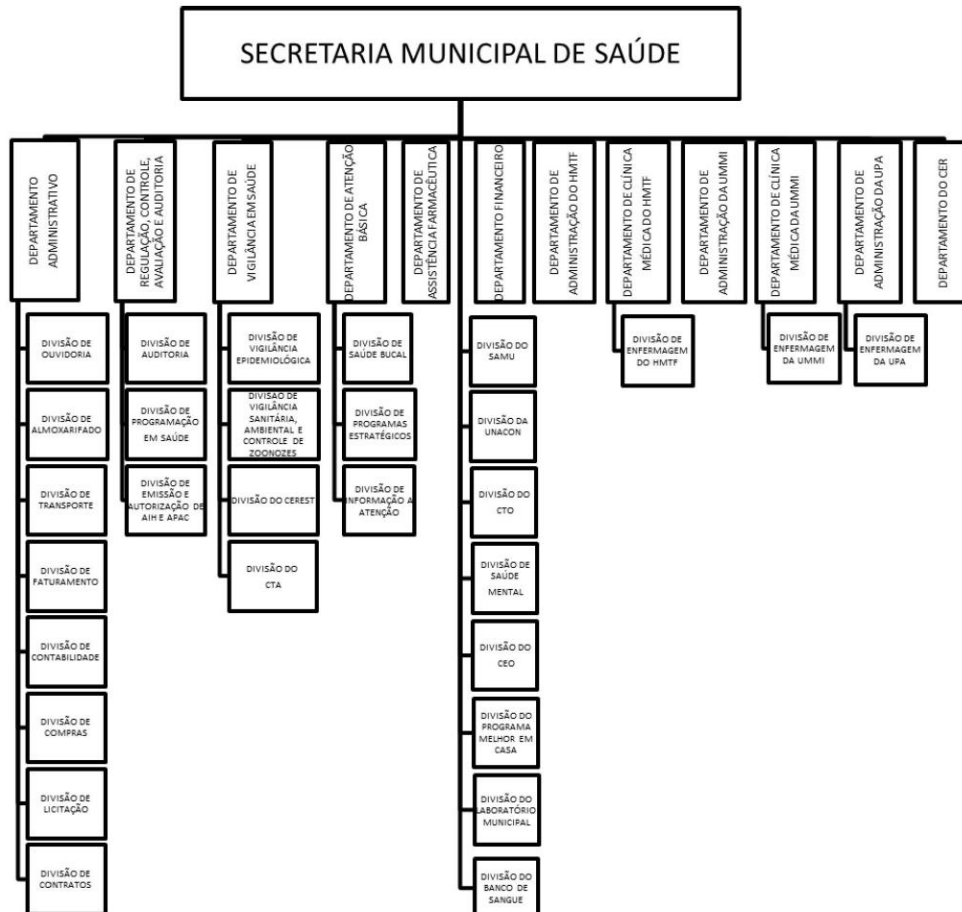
SECRETARIA MUNICIPAL DE SAÚDE

DEPARTAMENTO ADMINISTRATIVO

DIVISÃO DE OUVIDORIA

DIVISÃO DE ALMOXARIFADO

DIVISÃO DE TRANSPORTE

DIVISÃO DE FATURAMENTO

DIVISÃO DE CONTABILIDADE

DIVISÃO DE COMPRAS

DIVISÃO DE LICITAÇÃO

DIVISÃO DE CONTRATOS

DEPARTAMENTO DE REGULAÇÃO, CONTROLE, AVALIAÇÃO E AUDITORIA

DIVISÃO DE AUDITORIA

DIVISÃO DE PROGRAMAÇÃO EM SAÚDE

DIVISÃO DE EMISSÃO E AUTORIZAÇÃO DE AIH E APAC

DEPARTAMENTO DE VIGILÂNCIA EM SAÚDE

DIVISÃO DE VIGILÂNCIA EPIDEMIOLÓGICA

DIVISÃO DE VIGILÂNCIA SANITÁRIA, AMBIENTAL E CONTROLE DE ZOONOZES

DIVISÃO DO CEREST

DIVISÃO DO CTA

DEPARTAMENTO DE ATENÇÃO BÁSICA

DIVISÃO DE SAÚDE BUCAL

DIVISÃO DE PROGRAMAS ESTRATÉGICOS

DIVISÃO DE INFORMAÇÃO A ATENÇÃO

DEPARTAMENTO DE ASSISTÊNCIA FARMACÊUTICA

DEPARTAMENTO FINANCEIRO

DIVISÃO DO SAMU

DIVISÃO DA UNACON

DIVISÃO DO CTO

DIVISÃO DE SAÚDE MENTAL

DIVISÃO DO CEO

DIVISÃO DO PROGRAMA MELHOR EM CASA

DIVISÃO DO LABORATÓRIO MUNICIPAL

DIVISÃO DO BANCO DE SANGUE

DEPARTAMENTO DE ADMINISTRAÇÃO DO HMTF

DEPARTAMENTO DE CLÍNICA MÉDICA DO HMTF

DIVISÃO DE ENFERMAGEM DO HMTF

DEPARTAMENTO DE ADMINISTRAÇÃO DA UMMI

DEPARTAMENTO DE CLÍNICA MÉDICA DA UMMI

DIVISÃO DE ENFERMAGEM DA UMMI

DEPARTAMENTO DE ADMINISTRAÇÃO DA UPA

DIVISÃO DE ENFERMAGEM DA UPA

DEPARTAMENTO DO CER